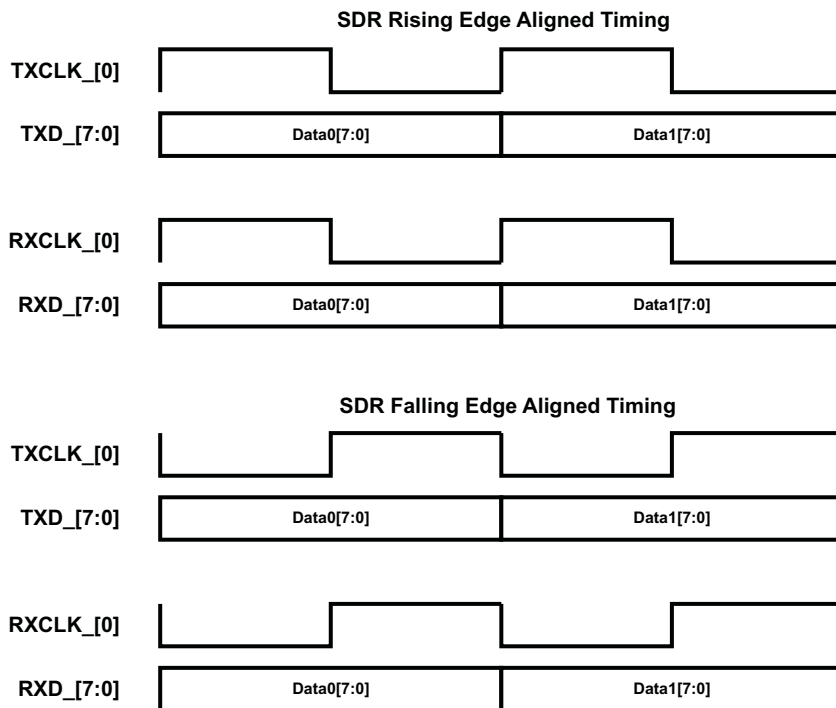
SDR Rising Edge Aligned Timing

TXCLK_[0]

TXD_[7:0]

Data0[7:0]

Data1[7:0]

RXCLK_[0]

RXD_[7:0]

Data0[7:0]

Data1[7:0]

SDR Falling Edge Aligned Timing

TXCLK_[0]

TXD_[7:0]

Data0[7:0]

Data1[7:0]

RXCLK_[0]

RXD_[7:0]

Data0[7:0]

Data1[7:0]